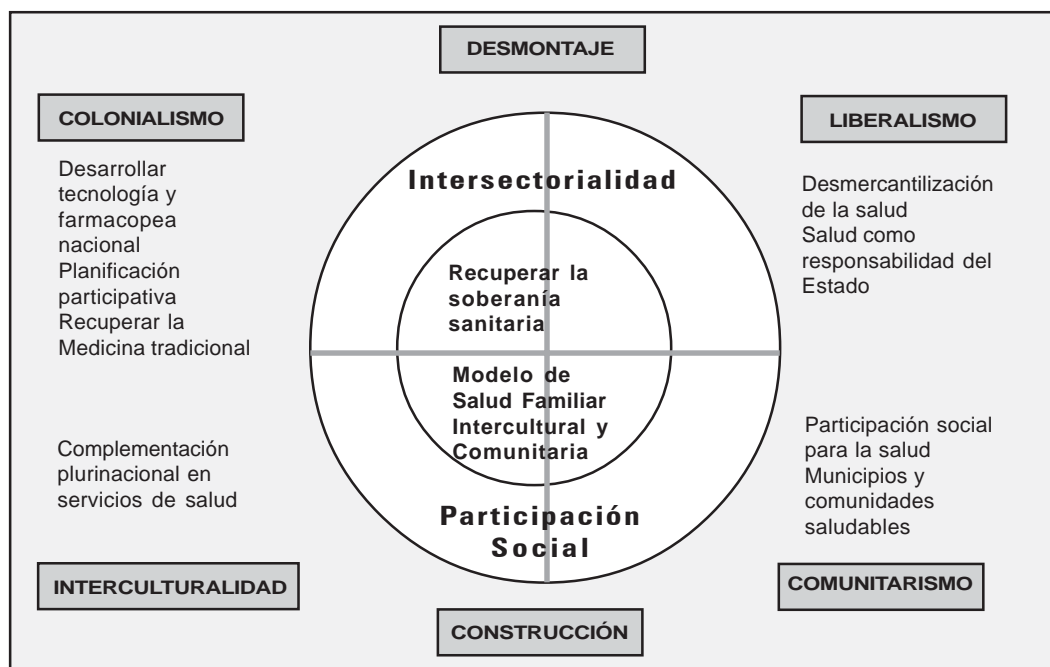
DESMONTAJE

COLONIALISMO

Desarrollar tecnología y farmacopea nacional
Planificación participativa
Recuperar la Medicina tradicional

LIBERALISMO

Desmercantilización de la salud
Salud como responsabilidad del Estado

Intersectorialidad

Recuperar la soberanía sanitaria

Modelo de Salud Familiar Intercultural y Comunitaria

Participación Social

Complementación plurinacional en servicios de salud

Participación social para la salud
Municipios y comunidades saludables

INTERCULTURALIDAD

COMUNITARISMO

CONSTRUCCIÓN